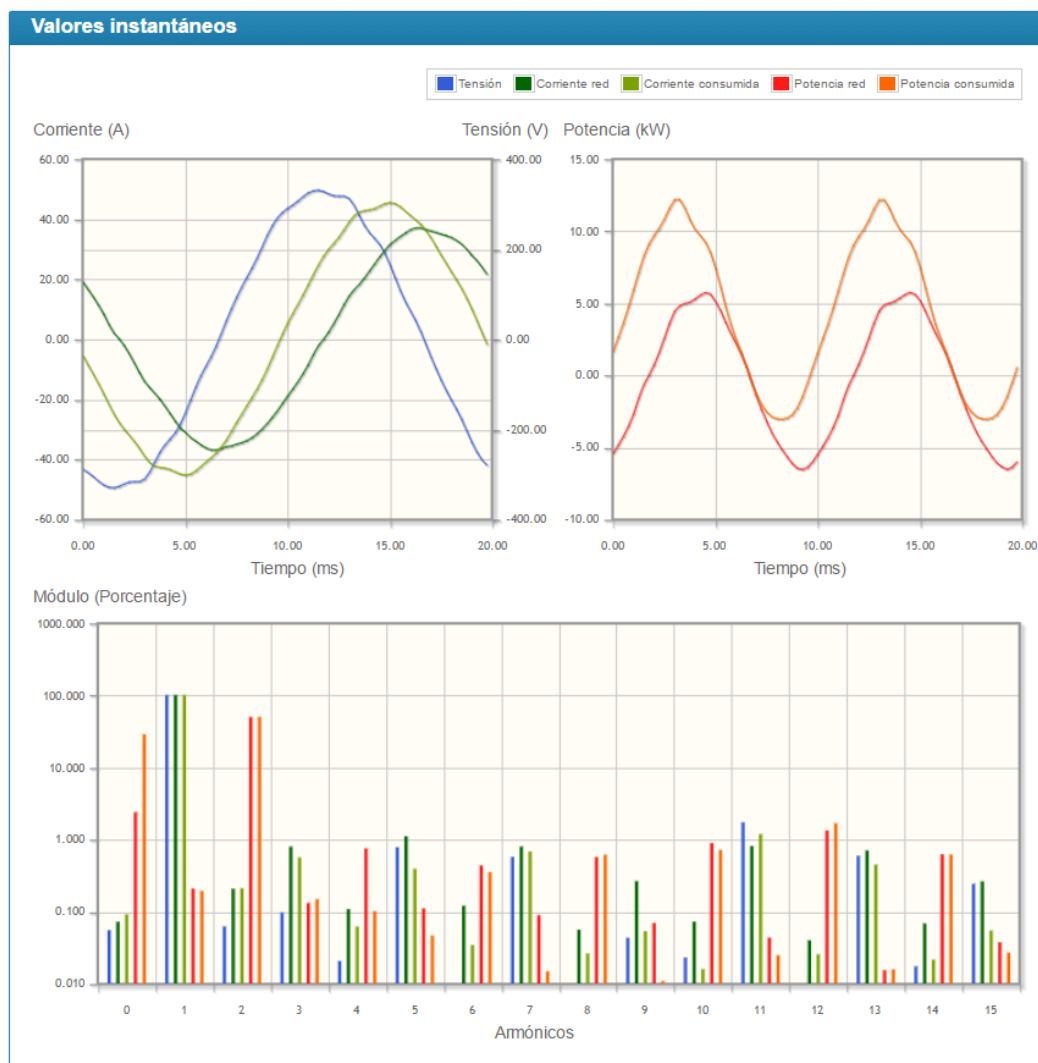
Valores instantáneos

Tensión | Corriente red | Corriente consumida | Potencia red | Potencia consumida

Corriente (A)

Tensión (V)

Potencia (kW)

60.00
40.00
20.00
0.00
-20.00
-40.00
-60.00

400.00
200.00
0.00
-200.00
-400.00

0.00 5.00 10.00 15.00 20.00

Tiempo (ms)

15.00
10.00
5.00
0.00
-5.00
-10.00

0.00 5.00 10.00 15.00 20.00

Tiempo (ms)

Módulo (Porcentaje)

1000.000
100.000
10.000
1.000
0.100
0.010

0 1 2 3 4 5 6 7 8 9 10 11 12 13 14 15

Armónicos